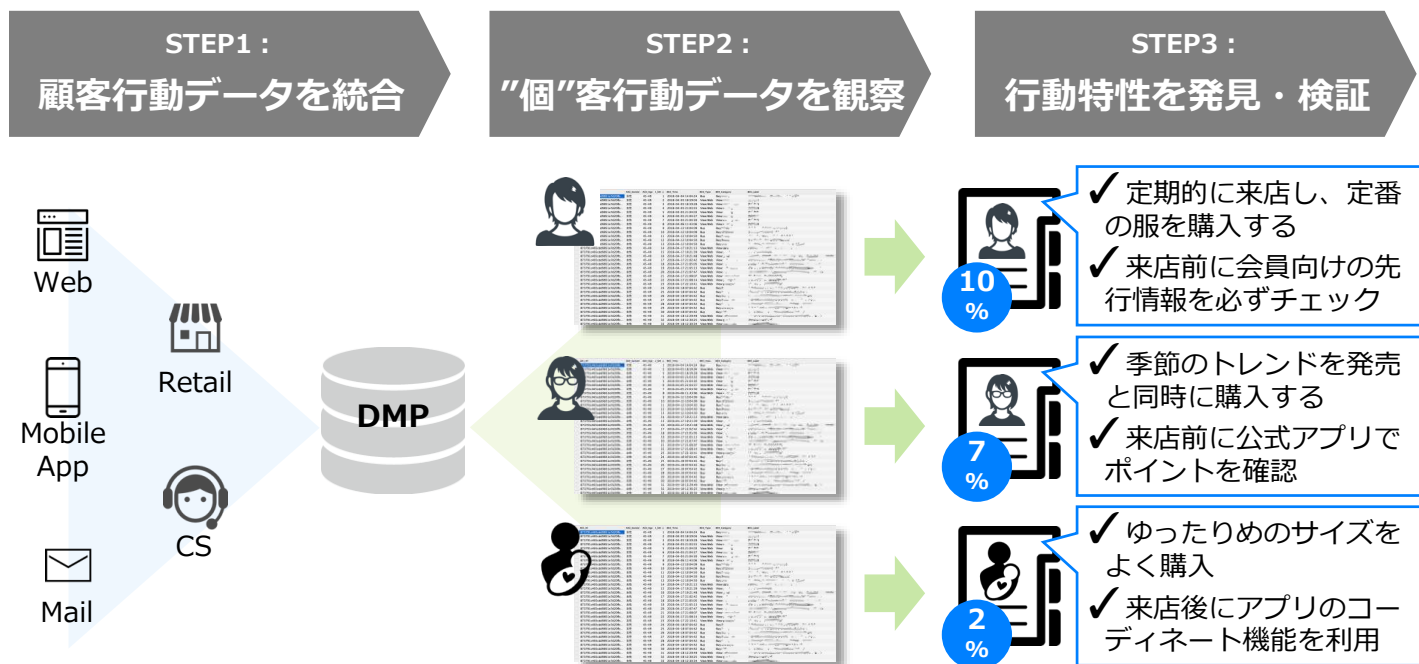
STEP1：
顧客行動データを統合

STEP2：
"個"客行動データを観察

STEP3：
行動特性を発見・検証

Web

Mobile App

Mail

Retail

CS

DMP

✓定期的に来店し、定番の服を購入する
✓来店前に会員向けの先行情報を必ずチェック

10%

✓季節のトレンドを発売と同時に購入する
✓来店前に公式アプリでポイントを確認

7%

✓ゆったりめのサイズをよく購入
✓来店後にアプリのコーディネート機能を利用

2%